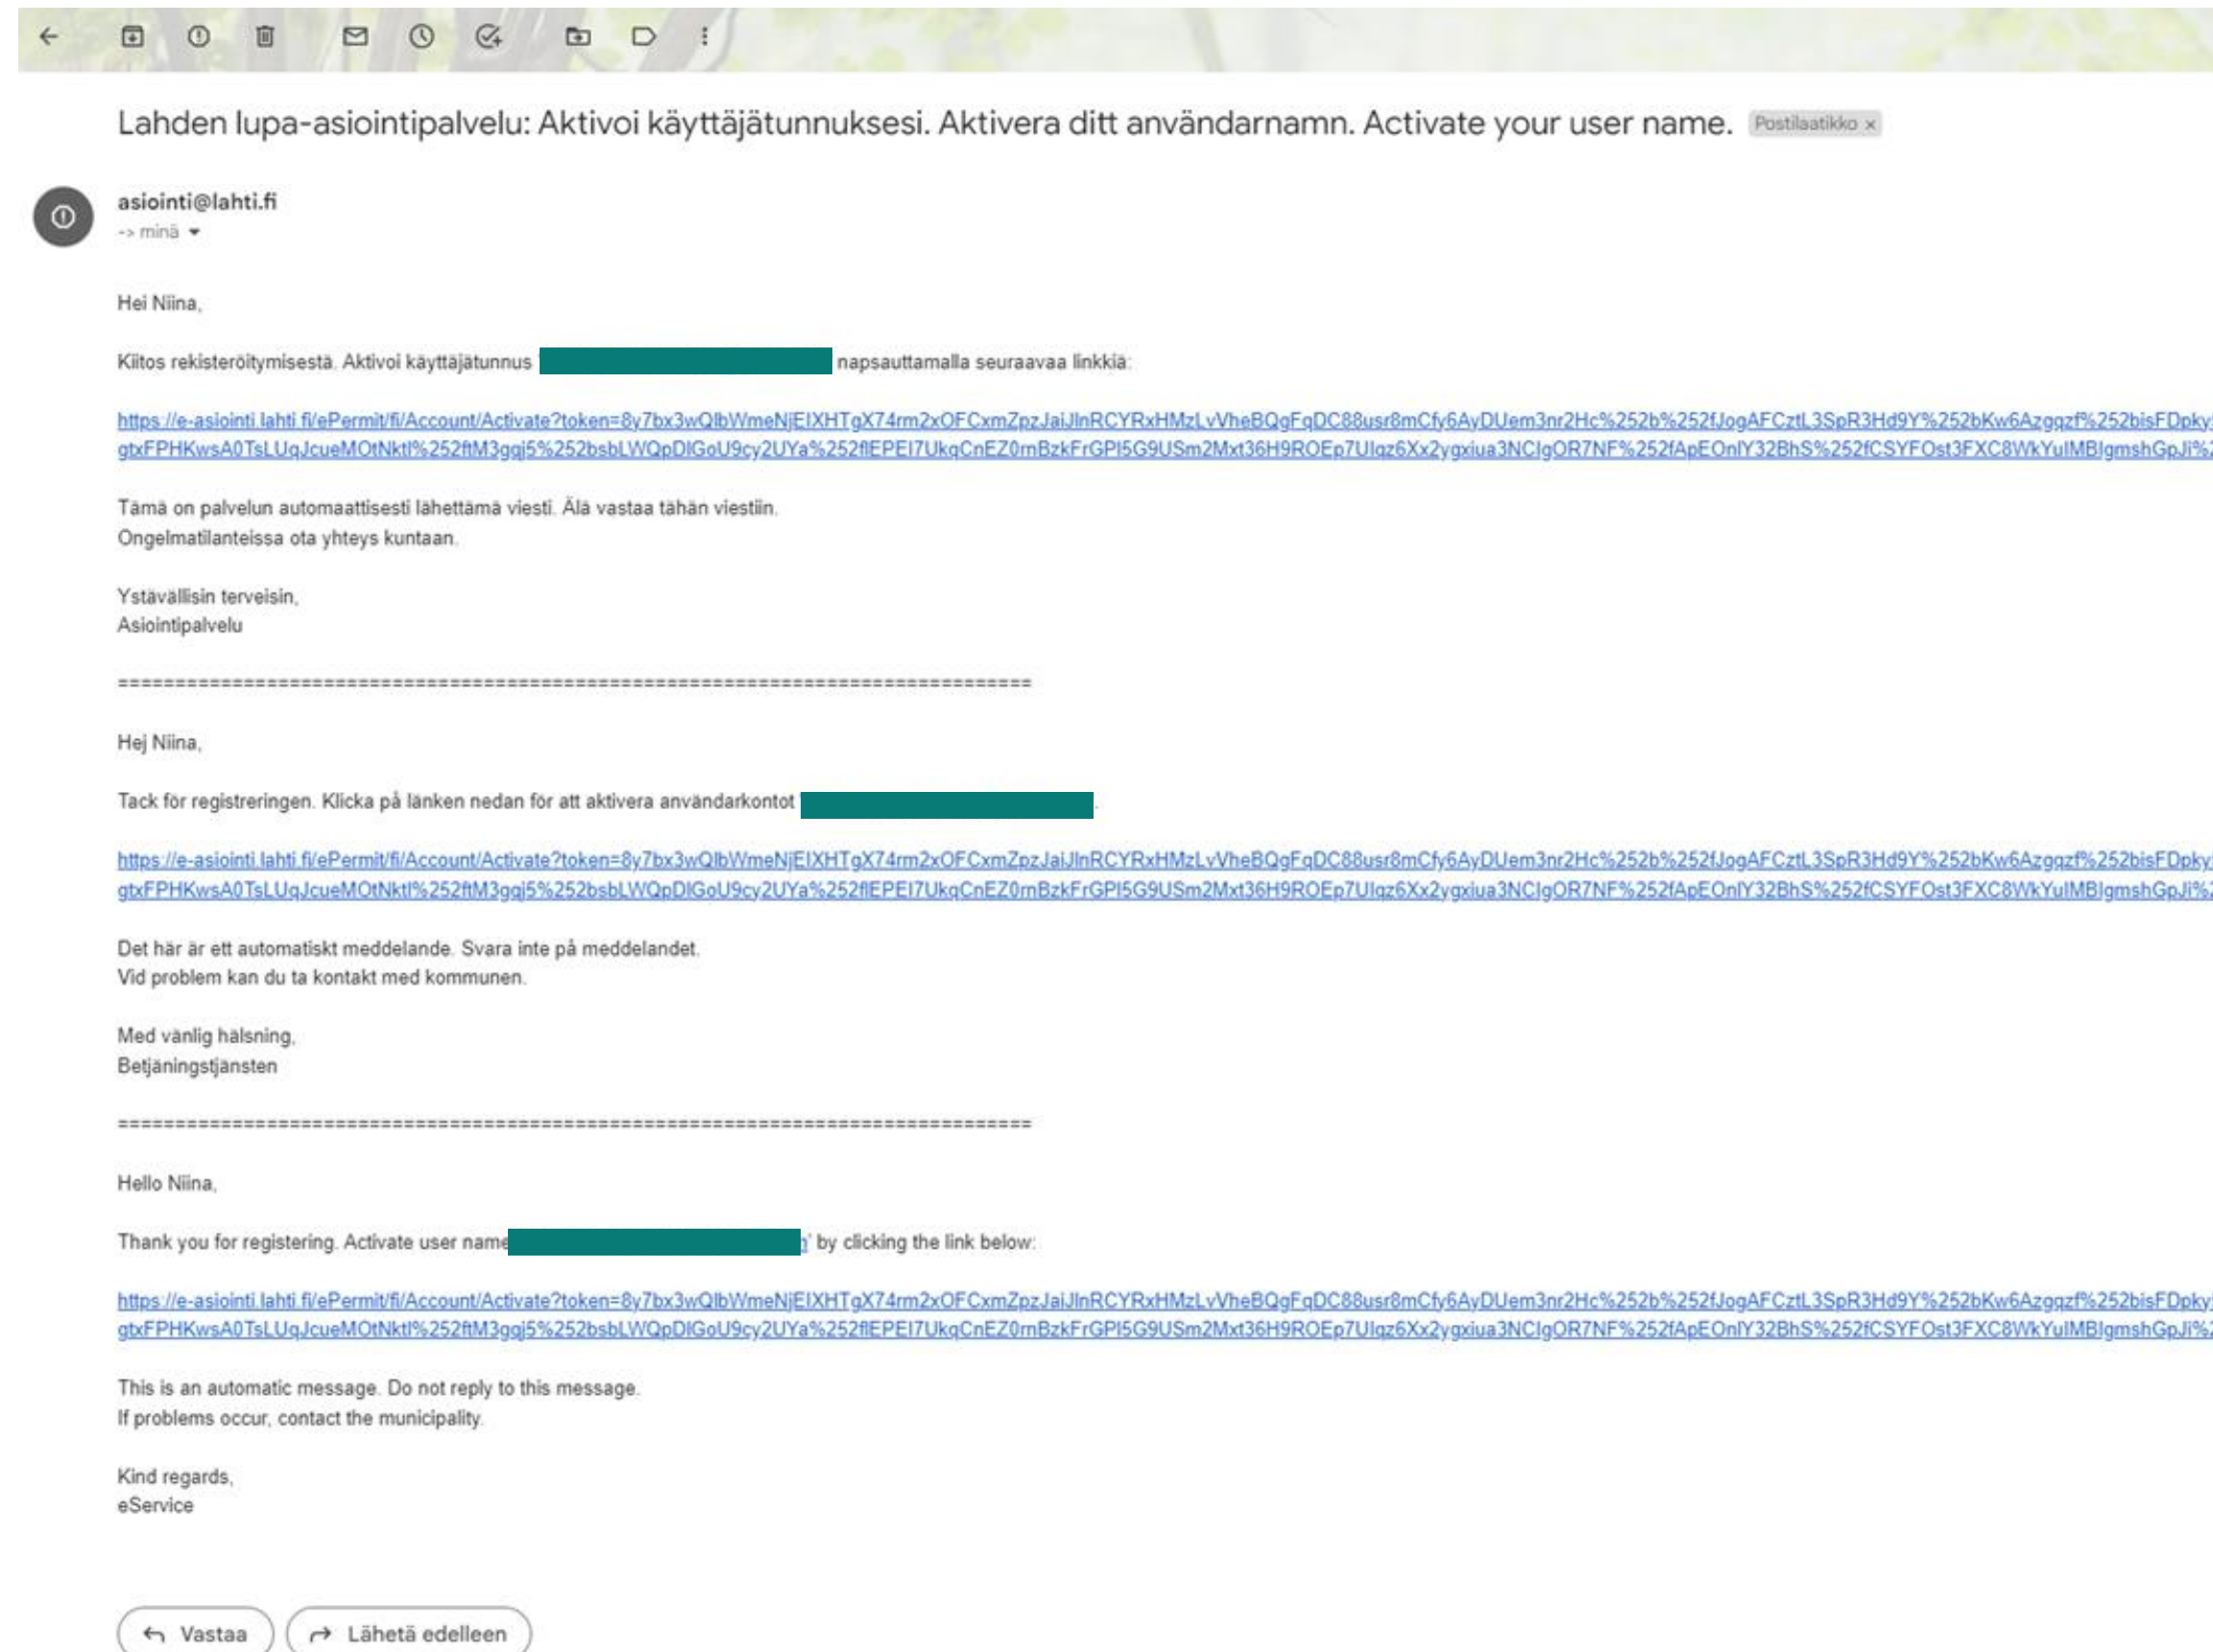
Lahden lupa-asiointipalvelu: Aktivoi käyttäjätunnuksesi. Aktivera ditt användarnamn. Activate your user name. Postilaatikko ×

asiointi@lahti.fi
-> minä

Hei Niina,

Kiitos rekisteröitymisestä. Aktivoi käyttäjätunnus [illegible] napsauttamalla seuraavaa linkkiä:

https://e-asiointi.lahti.fi/ePermit/fi/Account/Activate?token=8y7bx3wQlbWmeNjElXHTgX74rm2xOFCxmZpzJaiJlnRCYRxHMzLvVheBQgFqDC88usr8mCfy6AyDUem3nr2Hc%252b%252fJogAFCztL3SpR3Hd9Y%252bKw6Azgqzf%252bisFDpky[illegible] gtxFPHKwsA0TsLUqJcueMOtNktl%252ftM3gqj5%252bsbLWQpDlGoU9cy2UYa%252flEPEI7UkqCnEZ0mBzkFrGPI5G9USm2Mxt36H9ROEp7Ulqz6Xx2ygxiua3NClgOR7NF%252fApEOnlY32BhS%252fCSYFOst3FXC8WkYulMBlgmshGpJi%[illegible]

Tämä on palvelun automaattisesti lähettämä viesti. Älä vastaa tähän viestiin.
Ongelmatilanteissa ota yhteys kuntaan.

Ystävällisin terveisin,
Asiointipalvelu

================================================================================

Hej Niina,

Tack för registreringen. Klicka på länken nedan för att aktivera användarkontot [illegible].

https://e-asiointi.lahti.fi/ePermit/fi/Account/Activate?token=8y7bx3wQlbWmeNjElXHTgX74rm2xOFCxmZpzJaiJlnRCYRxHMzLvVheBQgFqDC88usr8mCfy6AyDUem3nr2Hc%252b%252fJogAFCztL3SpR3Hd9Y%252bKw6Azgqzf%252bisFDpky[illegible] gtxFPHKwsA0TsLUqJcueMOtNktl%252ftM3gqj5%252bsbLWQpDlGoU9cy2UYa%252flEPEI7UkqCnEZ0mBzkFrGPI5G9USm2Mxt36H9ROEp7Ulqz6Xx2ygxiua3NClgOR7NF%252fApEOnlY32BhS%252fCSYFOst3FXC8WkYulMBlgmshGpJi%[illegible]

Det här är ett automatiskt meddelande. Svara inte på meddelandet.
Vid problem kan du ta kontakt med kommunen.

Med vänlig hälsning,
Betjäningstjänsten

================================================================================

Hello Niina,

Thank you for registering. Activate user name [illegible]' by clicking the link below:

https://e-asiointi.lahti.fi/ePermit/fi/Account/Activate?token=8y7bx3wQlbWmeNjElXHTgX74rm2xOFCxmZpzJaiJlnRCYRxHMzLvVheBQgFqDC88usr8mCfy6AyDUem3nr2Hc%252b%252fJogAFCztL3SpR3Hd9Y%252bKw6Azgqzf%252bisFDpky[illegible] gtxFPHKwsA0TsLUqJcueMOtNktl%252ftM3gqj5%252bsbLWQpDlGoU9cy2UYa%252flEPEI7UkqCnEZ0mBzkFrGPI5G9USm2Mxt36H9ROEp7Ulqz6Xx2ygxiua3NClgOR7NF%252fApEOnlY32BhS%252fCSYFOst3FXC8WkYulMBlgmshGpJi%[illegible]

This is an automatic message. Do not reply to this message.
If problems occur, contact the municipality.

Kind regards,
eService

Vastaa    Lähetä edelleen